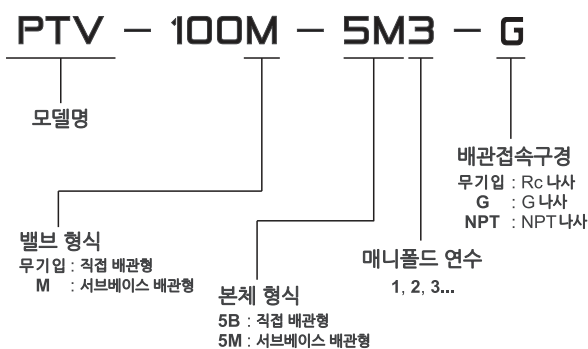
PTV — 100M — 5M3 — G

모델명

배관접속구경
무기입 : Rc 나사
G : G 나사
NPT : NPT 나사

밸브 형식
무기입 : 직접 배관형
M : 서브베이스 배관형

매니폴드 연수
1, 2, 3...

본체 형식
5B : 직접 배관형
5M : 서브베이스 배관형